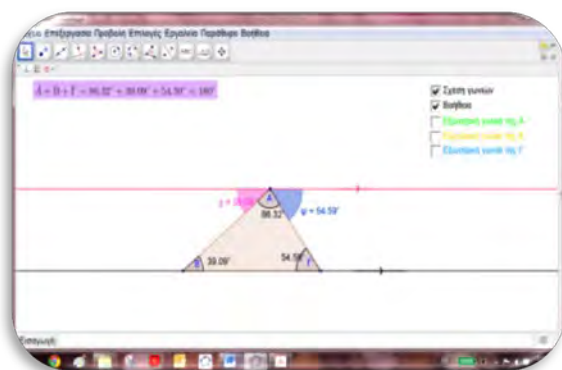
Αρχείο Επεξεργασία Προβολή Επιλογές Εργαλεία Παράθυρο Βοήθεια

$\hat{A} + \hat{B} + \hat{\Gamma} = 86.32° + 39.09° + 54.59° = 180°$

Σχέση γωνιών
Βοήθεια
Εξωτερική γωνία της Α
Εξωτερική γωνία της Β
Εξωτερική γωνία της Γ

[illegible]
86.32°
φ = 54.59°
39.09°
54.59°

Εισαγωγή: